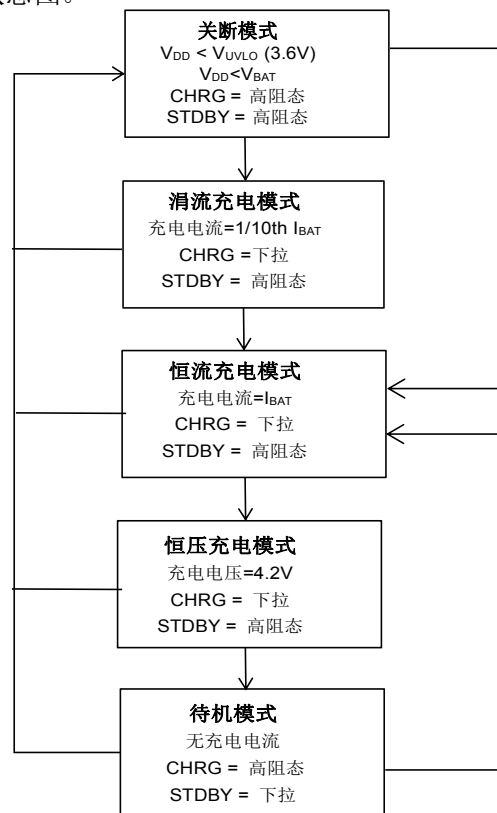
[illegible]意图。

关断模式
$V_{DD} < V_{UVLO}$ (3.6V)
$V_{DD} < V_{BAT}$
CHRG = 高阻态
STDBY = 高阻态

涓流充电模式
充电电流=1/10th $I_{BAT}$
CHRG =下拉
STDBY = 高阻态

恒流充电模式
充电电流=$I_{BAT}$
CHRG = 下拉
STDBY = 高阻态

恒压充电模式
充电电压=4.2V
CHRG = 下拉
STDBY = 高阻态

待机模式
无充电电流
CHRG = 高阻态
STDBY = 下拉